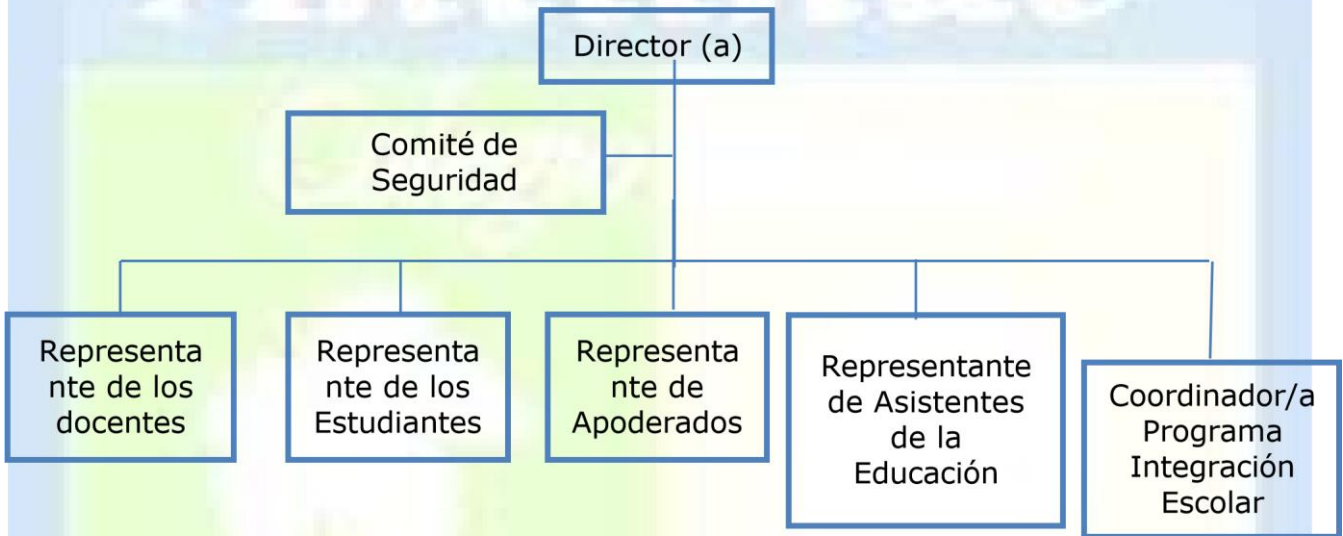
Director (a)

Comité de Seguridad

Representa nte de los docentes

Representa nte de los Estudiantes

Representa nte de Apoderados

Representante de Asistentes de la Educación

Coordinador/a Programa Integración Escolar